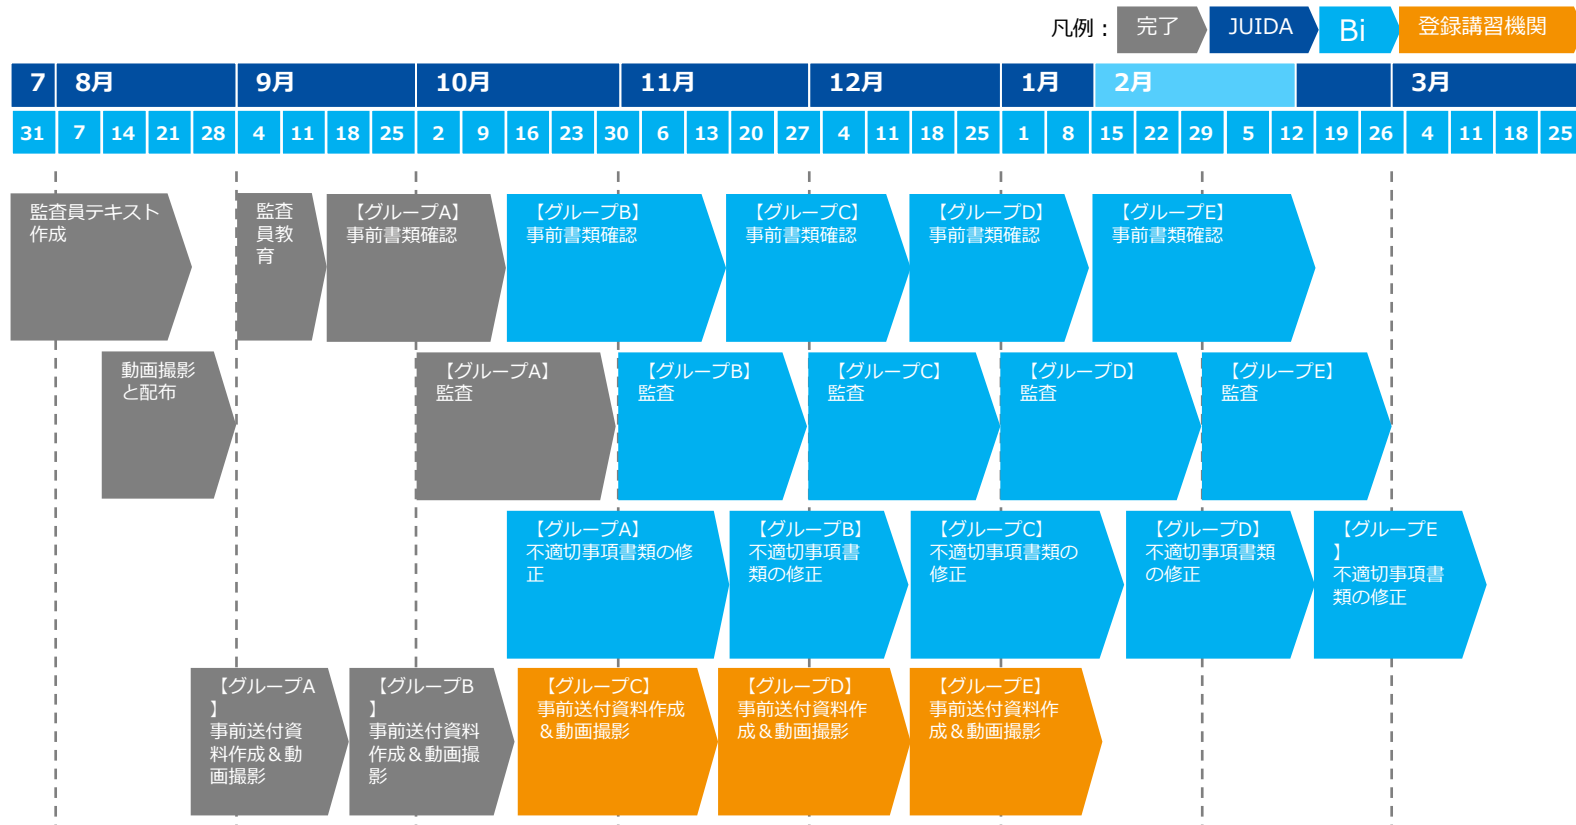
凡例： 完了 JUIDA Bi 登録講習機関

| 7 | 8月 | | | | 9月 | | | | 10月 | | | | | 11月 | | | | 12月 | | | | 1月 | | 2月 | | | | | | 3月 | | | |
|---|---|---|---|---|---|---|---|---|---|---|---|---|---|---|---|---|---|---|---|---|---|---|---|---|---|---|---|---|---|---|---|---|---|
| 31 | 7 | 14 | 21 | 28 | 4 | 11 | 18 | 25 | 2 | 9 | 16 | 23 | 30 | 6 | 13 | 20 | 27 | 4 | 11 | 18 | 25 | 1 | 8 | 15 | 22 | 29 | 5 | 12 | 19 | 26 | 4 | 11 | 18 | 25 |

監査員テキスト作成

監査員教育

【グループA】事前書類確認

【グループB】事前書類確認

【グループC】事前書類確認

【グループD】事前書類確認

【グループE】事前書類確認

動画撮影と配布

【グループA】監査

【グループB】監査

【グループC】監査

【グループD】監査

【グループE】監査

【グループA】不適切事項書類の修正

【グループB】不適切事項書類の修正

【グループC】不適切事項書類の修正

【グループD】不適切事項書類の修正

【グループE】不適切事項書類の修正

【グループA】事前送付資料作成＆動画撮影

【グループB】事前送付資料作成＆動画撮影

【グループC】事前送付資料作成＆動画撮影

【グループD】事前送付資料作成＆動画撮影

【グループE】事前送付資料作成＆動画撮影